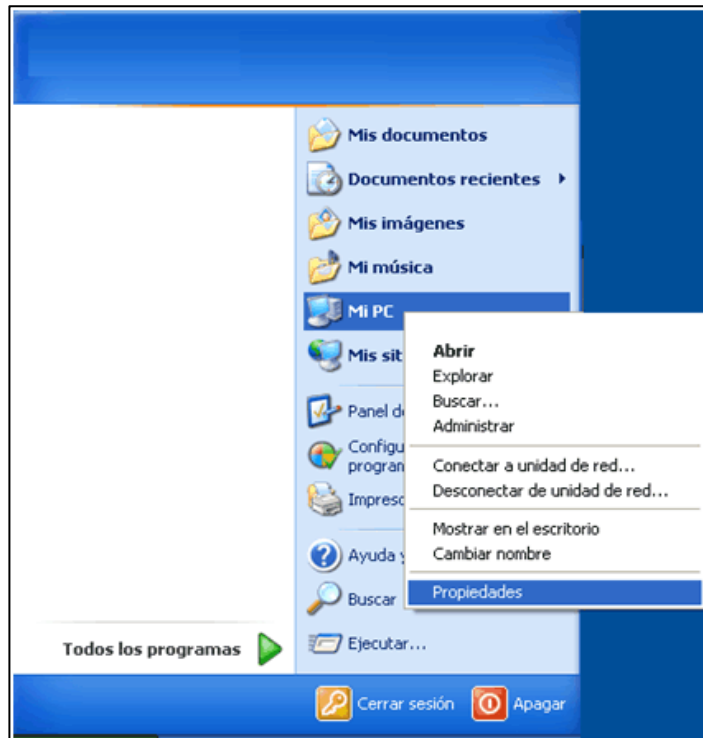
Mis documentos
Documentos recientes
Mis imágenes
Mi música
Mi PC
Mis sit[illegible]
Panel d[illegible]
Configu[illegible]
program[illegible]
Impres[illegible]
Ayuda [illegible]
Buscar
Ejecutar...
Todos los programas

Abrir
Explorar
Buscar...
Administrar
Conectar a unidad de red...
Desconectar de unidad de red...
Mostrar en el escritorio
Cambiar nombre
Propiedades

Cerrar sesión
Apagar